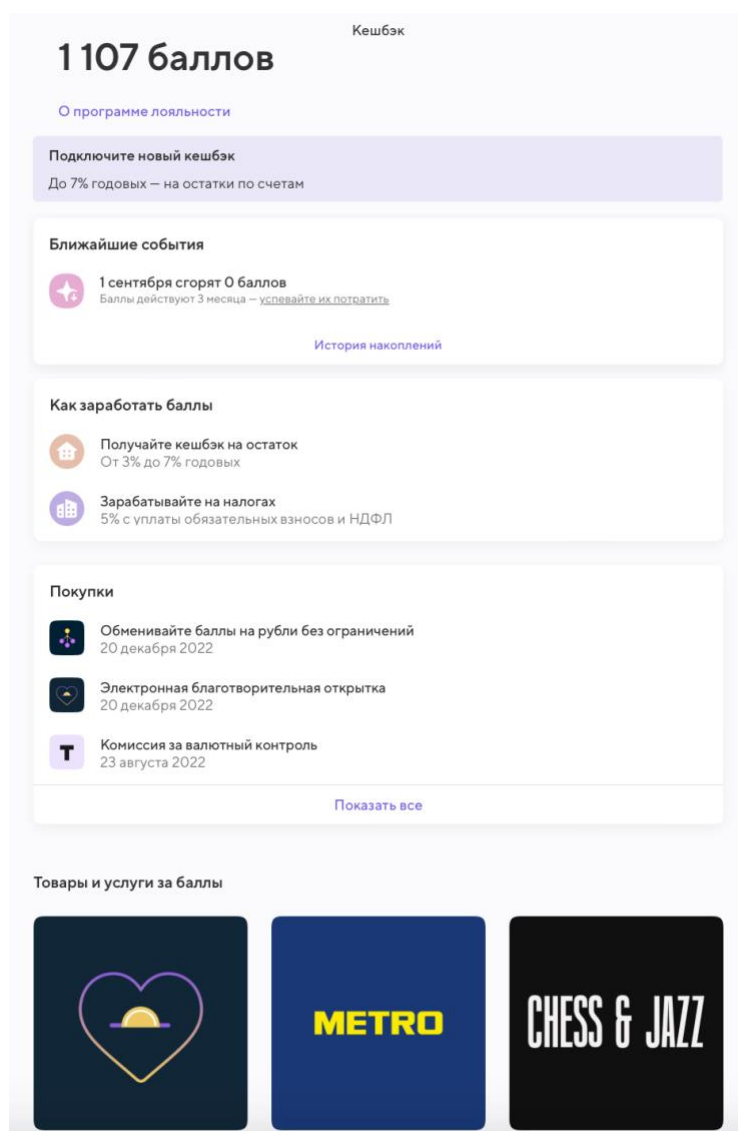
Кешбэк

1 107 баллов

О программе лояльности

Подключите новый кешбэк
До 7% годовых — на остатки по счетам

Ближайшие события

1 сентября сгорят 0 баллов
Баллы действуют 3 месяца — успевайте их потратить

История накоплений

Как заработать баллы

Получайте кешбэк на остаток
От 3% до 7% годовых

Зарабатывайте на налогах
5% с уплаты обязательных взносов и НДФЛ

Покупки

Обменивайте баллы на рубли без ограничений
20 декабря 2022

Электронная благотворительная открытка
20 декабря 2022

T

Комиссия за валютный контроль
23 августа 2022

Показать все

Товары и услуги за баллы

METRO

CHESS & JAZZ